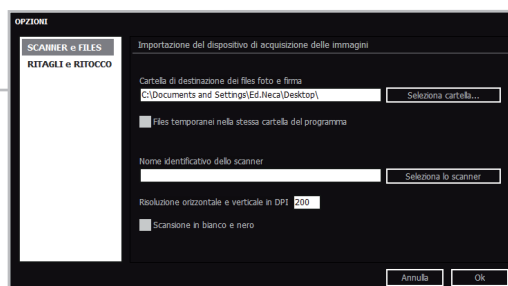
OPZIONI

SCANNER e FILES
RITAGLI e RITOCCO

Importazione del dispositivo di acquisizione delle immagini

Cartella di destinazione dei files foto e firma
C:\Documents and Settings\Ed.Neca\Desktop\
Seleziona cartella...

Files temporanei nella stessa cartella del programma

Nome identificativo dello scanner
Seleziona lo scanner

Risoluzione orizzontale e verticale in DPI 200

Scansione in bianco e nero

Annulla
Ok